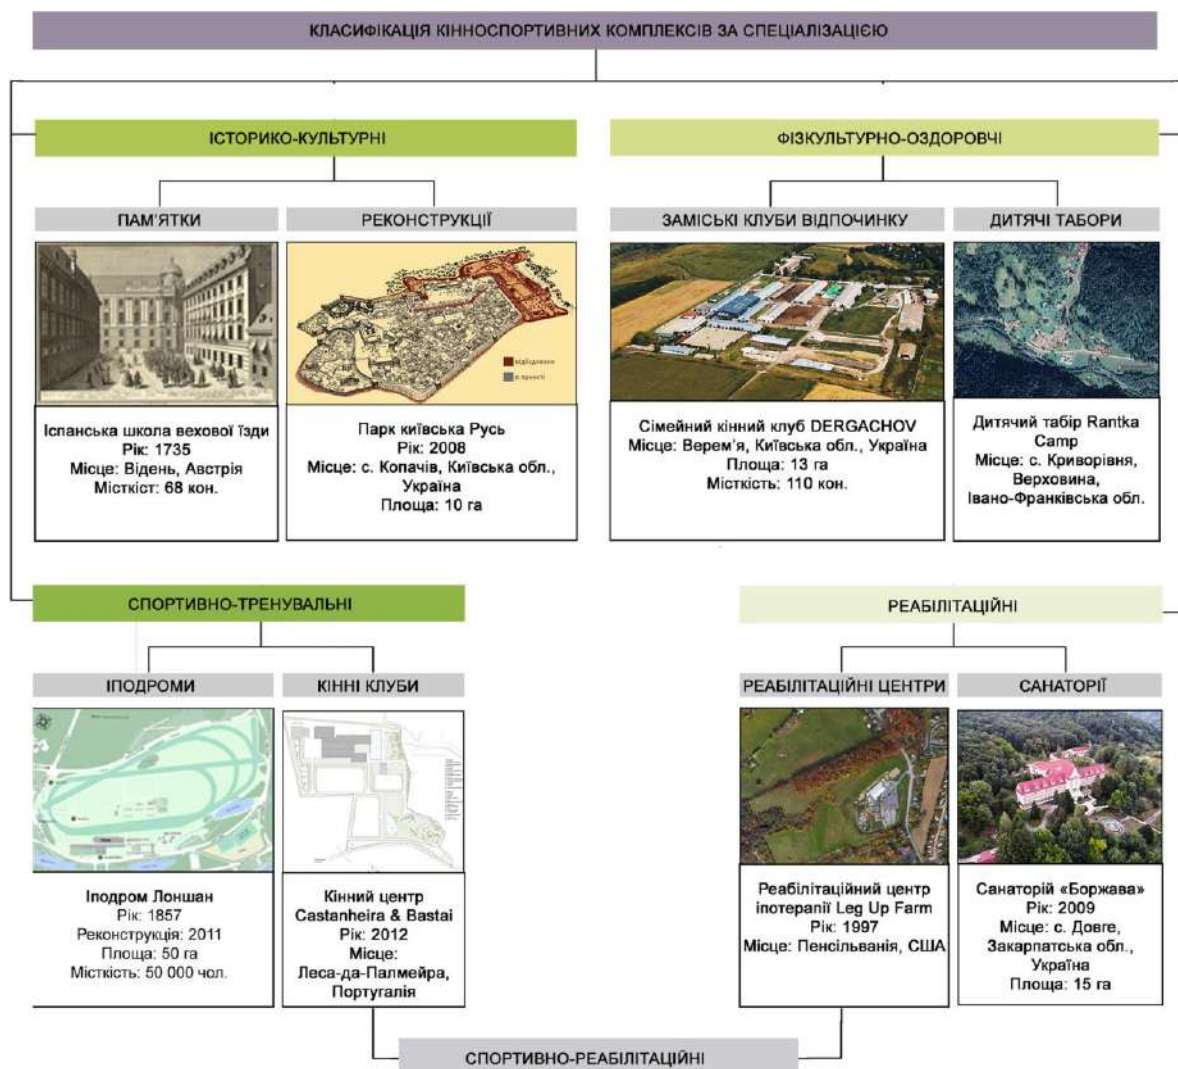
КЛАСИФІКАЦІЯ КІННОСПОРТИВНИХ КОМПЛЕКСІВ ЗА СПЕЦІАЛІЗАЦІЄЮ

ІСТОРИКО-КУЛЬТУРНІ

ПАМ'ЯТКИ

Іспанська школа верхової їзди
Рік: 1735
Місце: Відень, Австрія
Місткіст: 68 кон.

РЕКОНСТРУКЦІЇ

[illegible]
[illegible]

Парк київська Русь
Рік: 2008
Місце: с. Копачів, Київська обл., Україна
Площа: 10 га

ФІЗКУЛЬТУРНО-ОЗДОРОВЧІ

ЗАМІСЬКІ КЛУБИ ВІДПОЧИНКУ

Сімейний кінний клуб DERGACHOV
Місце: Верем'я, Київська обл., Україна
Площа: 13 га
Місткість 110 кон.

ДИТЯЧІ ТАБОРИ

Дитячий табір Rantka Camp
Місце: с. Криворівня, Верховина, Івано-Франківська обл.

СПОРТИВНО-ТРЕНУВАЛЬНІ

ІПОДРОМИ

Іподром Лоншан
Рік: 1857
Реконструкція: 2011
Площа: 50 га
Місткість: 50 000 чол.

КІННІ КЛУБИ

Кінний центр Castanheira & Bastai
Рік: 2012
Місце: Леса-да-Палмейра, Португалія

РЕАБІЛІТАЦІЙНІ

РЕАБІЛІТАЦІЙНІ ЦЕНТРИ

Реабілітаційний центр іпотерапії Leg Up Farm
Рік: 1997
Місце: Пенсільванія, США

САНАТОРІЇ

Санаторій «Боржава»
Рік: 2009
Місце: с. Довге, Закарпатська обл., Україна
Площа: 15 га

СПОРТИВНО-РЕАБІЛІТАЦІЙНІ